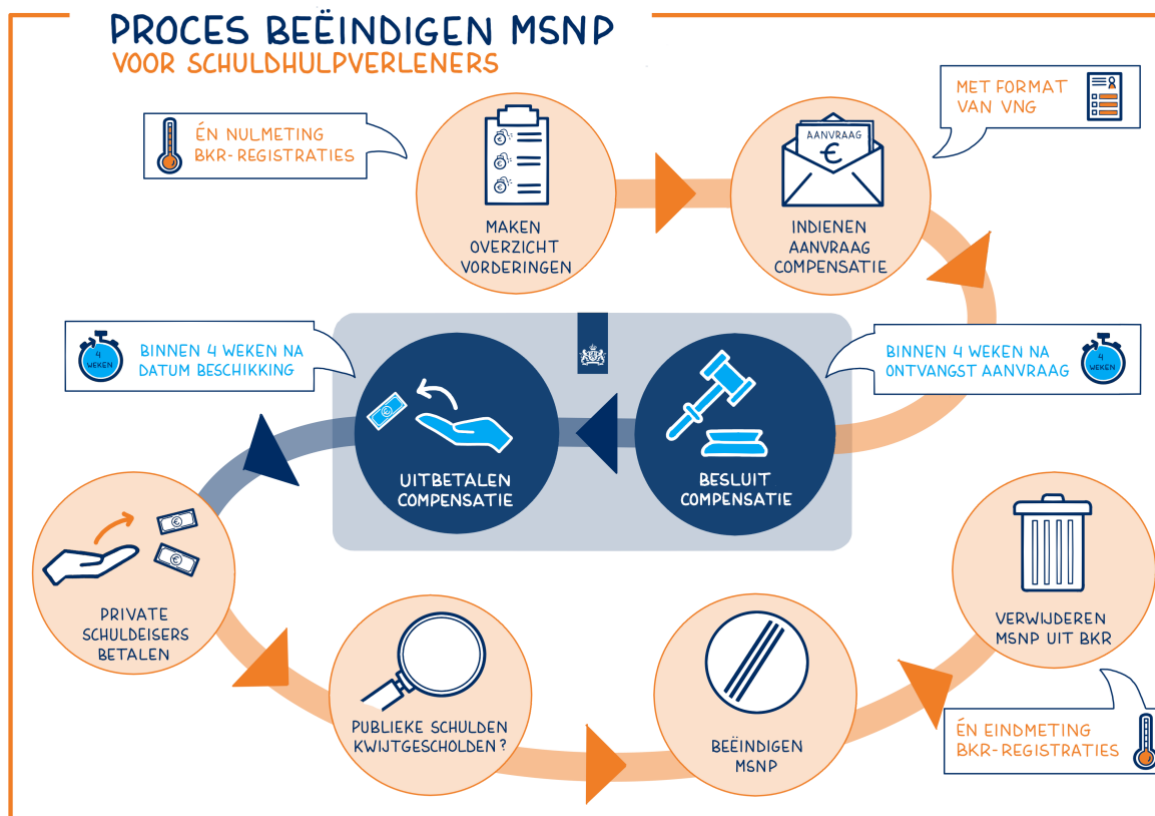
PROCES BEËINDIGEN MSNP
VOOR SCHULDHULPVERLENERS

ÉN NULMETING BKR-REGISTRATIES

MAKEN OVERZICHT VORDERINGEN

MET FORMAT VAN VNG

AANVRAAG
€

INDIENEN AANVRAAG COMPENSATIE

BINNEN 4 WEKEN NA DATUM BESCHIKKING

4 WEKEN

UITBETALEN COMPENSATIE

BESLUIT COMPENSATIE

BINNEN 4 WEKEN NA ONTVANGST AANVRAAG

4 WEKEN

PRIVATE SCHULDEISERS BETALEN

PUBLIEKE SCHULDEN KWIJTGESCHOLDEN?

BEËINDIGEN MSNP

VERWIJDEREN MSNP UIT BKR

ÉN EINDMETING BKR-REGISTRATIES